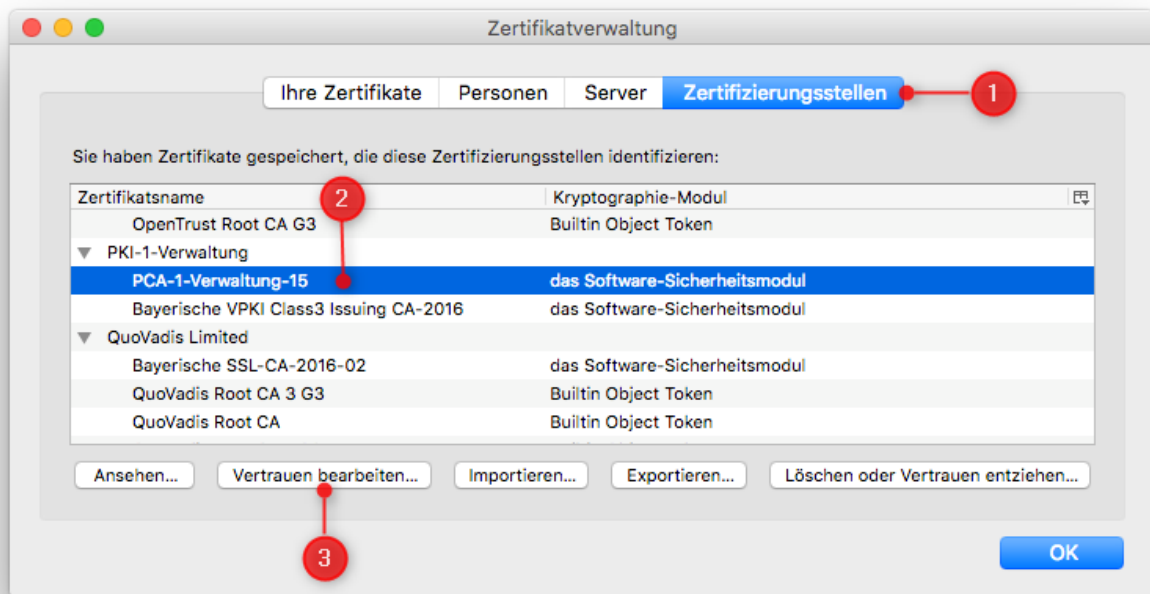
Zertifikatverwaltung

Ihre Zertifikate | Personen | Server | Zertifizierungsstellen

1

Sie haben Zertifikate gespeichert, die diese Zertifizierungsstellen identifizieren:

2

| Zertifikatsname | Kryptographie-Modul |
|---|---|
| OpenTrust Root CA G3 | Builtin Object Token |
| ▼ PKI-1-Verwaltung | |
| PCA-1-Verwaltung-15 | das Software-Sicherheitsmodul |
| Bayerische VPKI Class3 Issuing CA-2016 | das Software-Sicherheitsmodul |
| ▼ QuoVadis Limited | |
| Bayerische SSL-CA-2016-02 | das Software-Sicherheitsmodul |
| QuoVadis Root CA 3 G3 | Builtin Object Token |
| QuoVadis Root CA | Builtin Object Token |

Ansehen... | Vertrauen bearbeiten... | Importieren... | Exportieren... | Löschen oder Vertrauen entziehen...

3

OK